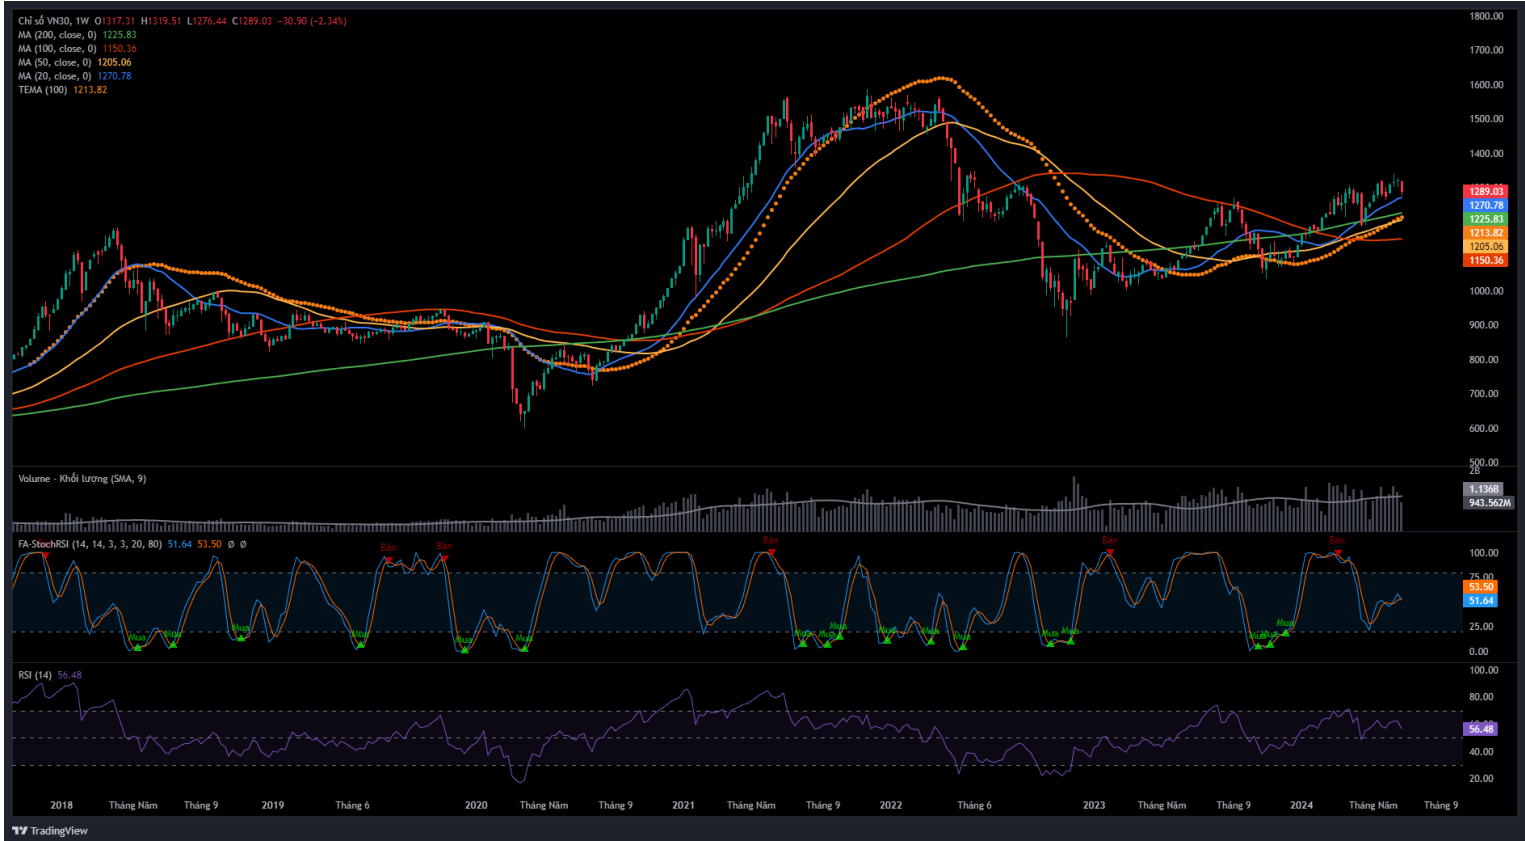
Chỉ số VN30, 1W O1317.31 H1319.51 L1276.44 C1289.03 −30.90 (−2.34%)
MA (200, close, 0) 1225.83
MA (100, close, 0) 1150.36
MA (50, close, 0) 1205.06
MA (20, close, 0) 1270.78
TEMA (100) 1213.82

1800.00
1700.00
1600.00
1500.00
1400.00
1289.03
1270.78
1225.83
1213.82
1205.06
1150.36
1000.00
900.00
800.00
700.00
600.00
500.00

Volume - Khối lượng (SMA, 9)
2B
1.136B
943.562M

FA-StochRSI (14, 14, 3, 3, 20, 80) 51.64 53.50 ø ø
Bán Bán Bán Bán Bán
Mua Mua Mua Mua Mua Mua Mua Mua Mua Mua Mua Mua Mua Mua Mua Mua Mua Mua Mua Mua
100.00
75.00
53.50
51.64
25.00
0.00

RSI (14) 56.48
100.00
80.00
56.48
40.00
20.00

2018 Tháng Năm Tháng 9 2019 Tháng 6 2020 Tháng Năm Tháng 9 2021 Tháng Năm Tháng 9 2022 Tháng 6 2023 Tháng Năm Tháng 9 2024 Tháng Năm Tháng 9

TradingView